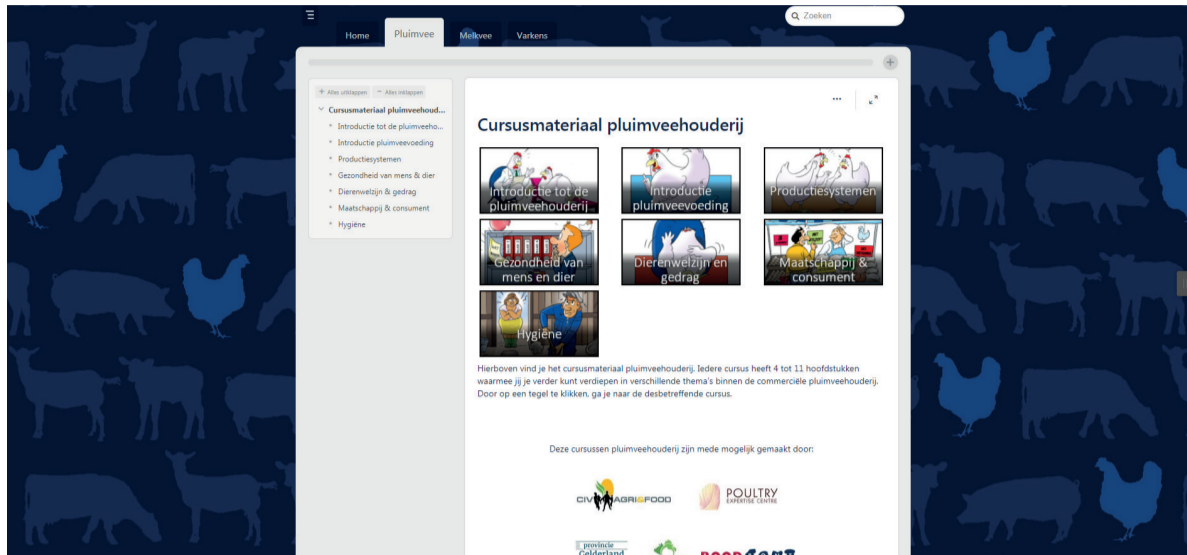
Zoeken

Home Pluimvee Melkvee Varkens

+ Alles uitklappen − Alles inklappen

Cursusmateriaal pluimveehoud...
Introductie tot de pluimveeho...
Introductie pluimveevoeding
Productiesystemen
Gezondheid van mens & dier
Dierenwelzijn & gedrag
Maatschappij & consument
Hygiëne

Cursusmateriaal pluimveehouderij

Introductie tot de pluimveehouderij
Introductie pluimveevoeding
Productiesystemen
Gezondheid van mens en dier
Dierenwelzijn en gedrag
Maatschappij & consument
Hygiëne

Hierboven vind je het cursusmateriaal pluimveehouderij. Iedere cursus heeft 4 tot 11 hoofdstukken waarmee jij je verder kunt verdiepen in verschillende thema's binnen de commerciële pluimveehouderij. Door op een tegel te klikken, ga je naar de desbetreffende cursus.

Deze cursussen pluimveehouderij zijn mede mogelijk gemaakt door:

CIV AGRI&FOOD

POULTRY EXPERTISE CENTRE

provincie Gelderland

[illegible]